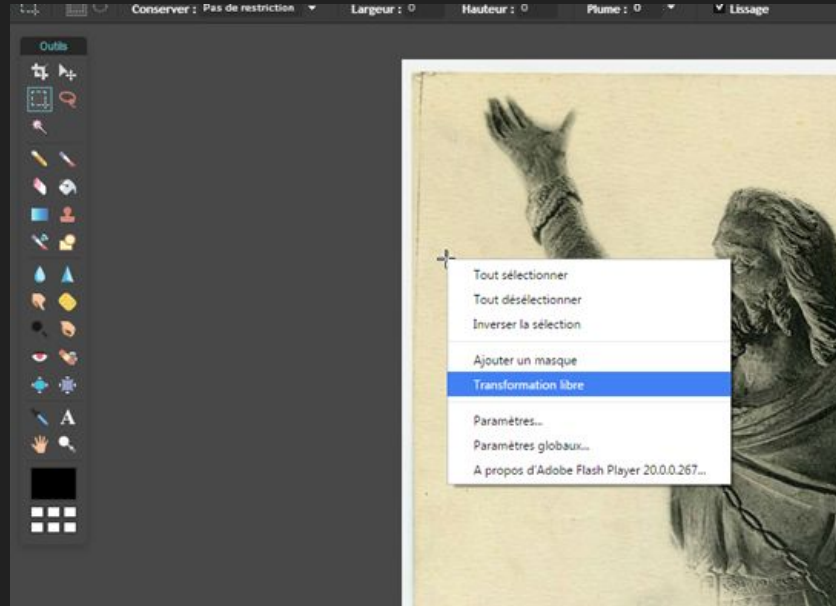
Conserver : Pas de restriction Largeur : 0 Hauteur : 0 Plume : 0 Lissage

Outils

A

Tout sélectionner
Tout désélectionner
Inverser la sélection

Ajouter un masque
Transformation libre

Paramètres...
Paramètres globaux...
A propos d'Adobe Flash Player 20.0.0.267...